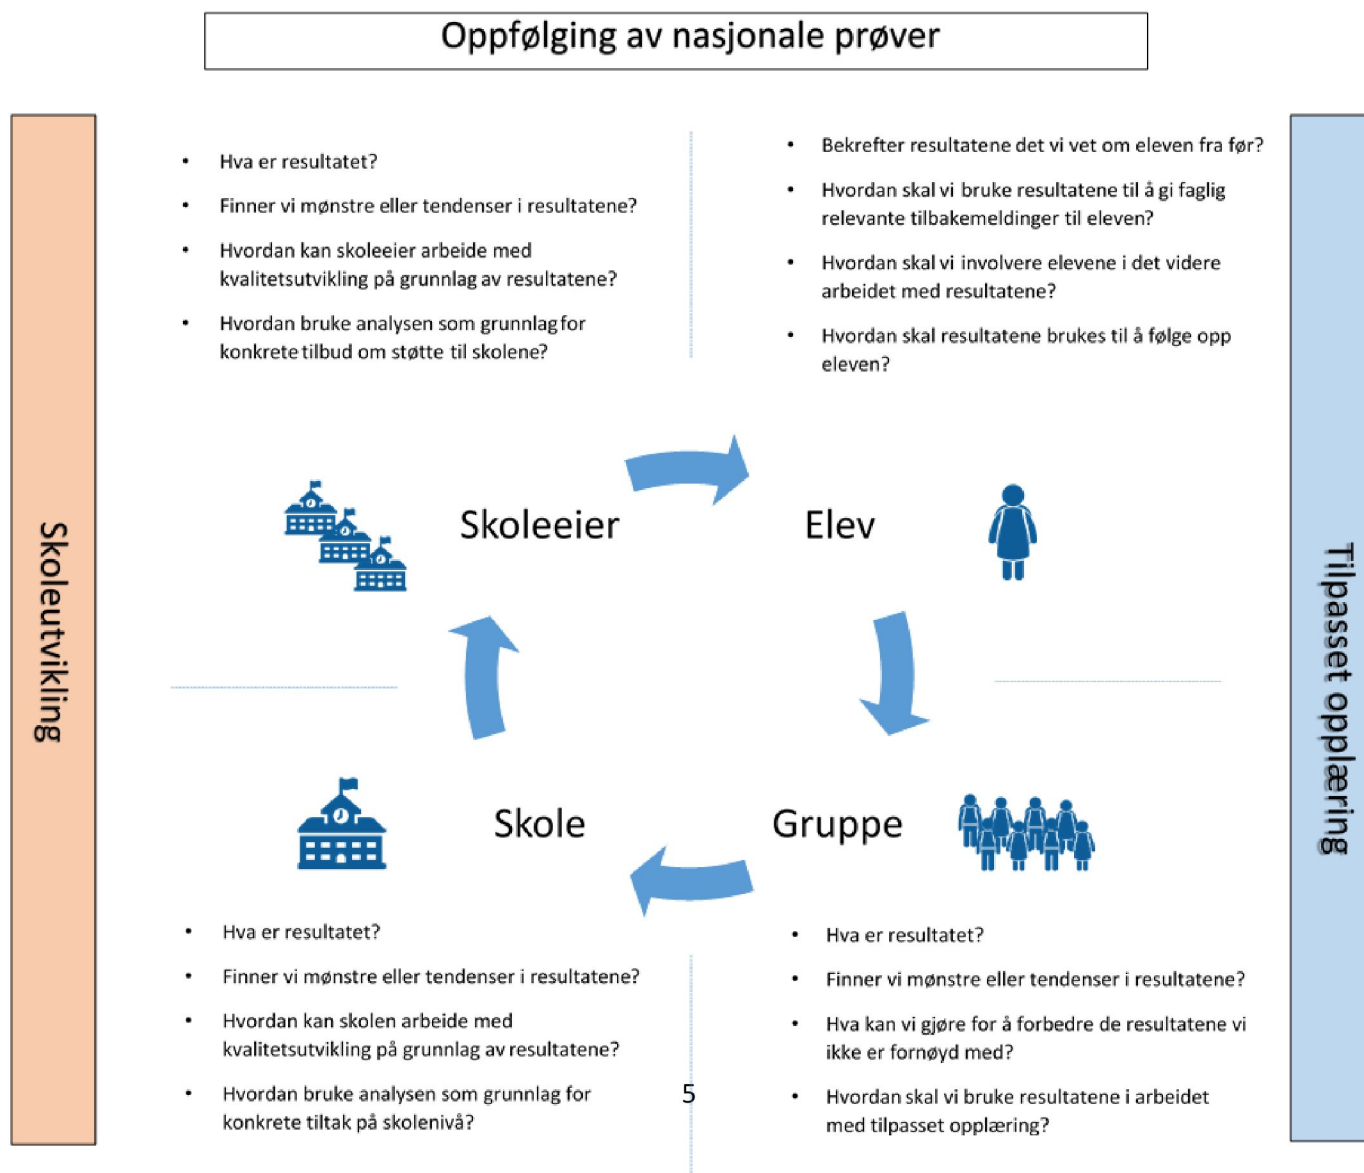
Oppfølging av nasjonale prøver

Skoleutvikling

Tilpasset opplæring

• Hva er resultatet?
• Finner vi mønstre eller tendenser i resultatene?
• Hvordan kan skoleeier arbeide med kvalitetsutvikling på grunnlag av resultatene?
• Hvordan bruke analysen som grunnlag for konkrete tilbud om støtte til skolene?

• Bekrefter resultatene det vi vet om eleven fra før?
• Hvordan skal vi bruke resultatene til å gi faglig relevante tilbakemeldinger til eleven?
• Hvordan skal vi involvere elevene i det videre arbeidet med resultatene?
• Hvordan skal resultatene brukes til å følge opp eleven?

Skoleeier

Elev

Skole

Gruppe

• Hva er resultatet?
• Finner vi mønstre eller tendenser i resultatene?
• Hvordan kan skolen arbeide med kvalitetsutvikling på grunnlag av resultatene?
• Hvordan bruke analysen som grunnlag for konkrete tiltak på skolenivå?

• Hva er resultatet?
• Finner vi mønstre eller tendenser i resultatene?
• Hva kan vi gjøre for å forbedre de resultatene vi ikke er fornøyd med?
• Hvordan skal vi bruke resultatene i arbeidet med tilpasset opplæring?

5